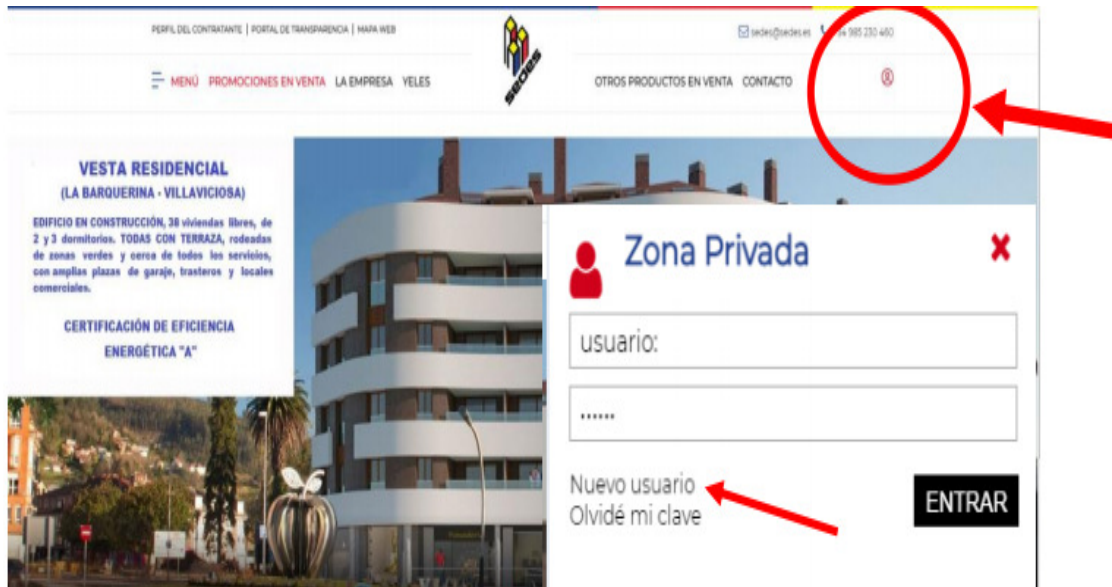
PERFIL DEL CONTRATANTE | PORTAL DE TRANSPARENCIA | MAPA WEB

sedes@sedes.es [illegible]4 985 230 460

MENÚ PROMOCIONES EN VENTA LA EMPRESA YELES

SEDES

OTROS PRODUCTOS EN VENTA CONTACTO

VESTA RESIDENCIAL
(LA BARQUERINA - VILLAVICIOSA)

EDIFICIO EN CONSTRUCCIÓN, 38 viviendas libres, de 2 y 3 dormitorios. TODAS CON TERRAZA, rodeadas de zonas verdes y cerca de todos los servicios, con amplias plazas de garaje, trasteros y locales comerciales.

CERTIFICACIÓN DE EFICIENCIA ENERGÉTICA "A"

Zona Privada

usuario:

......

Nuevo usuario
Olvidé mi clave

ENTRAR